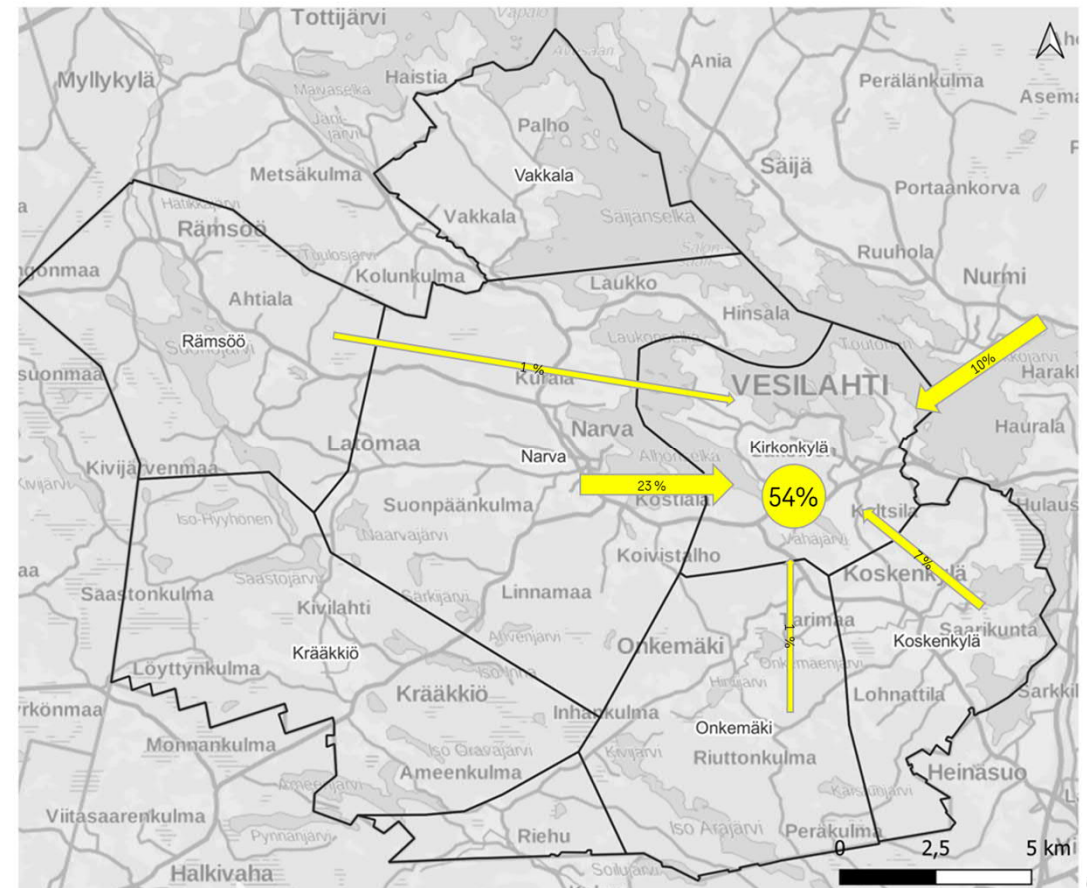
Tottijärvi
Vapaio
Myllykylä
Haistia
Ania
Peräänkulma
Asema
Marjaselkä
Janijärvi
Palho
Saijä
Metsäkulma
Vakkala
Portaankorva
Hatikkajärvi
Vakkala
Saijanselkä
Rämsöö
Ruuhola
Tuulosjärvi
Kolunkulma
Nurmi
gonmaa
Laukko
Ahtiala
Hinsala
Rämsöö
1 %
10%
Suonojärvi
suonmaa
Kulala
VESILAHTI
Harakl
Latomaa
Narva
Haurala
Kirkonkylä
Narva
Alhojärvi
Kivijärvenmaa
23 %
Kostiala
54%
Kivijärvi
Suonpäänkulma
Kaltsila
Hulaus
Iso-Hyyhönen
Vahajärvi
Naarvajärvi
Koivistalho
7 %
Koskenkylä
aa
Saastojärvi
Särkijärvi
Linnamaa
Saastonkulma
Kivilahti
1 %
Larimaa
Saarikunta
Alvenjärvi
Koskenkylä
Kraakkiö
Onkemäki
Löyttynkulma
Onkemäenjärvi
Kraakkiö
Lohnattila
Sarkkil
Hirvijärvi
rkönmaa
Inhankulma
Onkemäki
Monnankulma
Iso Gravajärvi
Riuttonkulma
Ameenkulma
Kivijärvi
Heinasuo
Kaisajärvi
Viitasaarenkulma
Pynnanjärvi
Iso Arajärvi
Perakulma
Riehu
0
2,5
5 km
Halkivaha
Soilujärvi